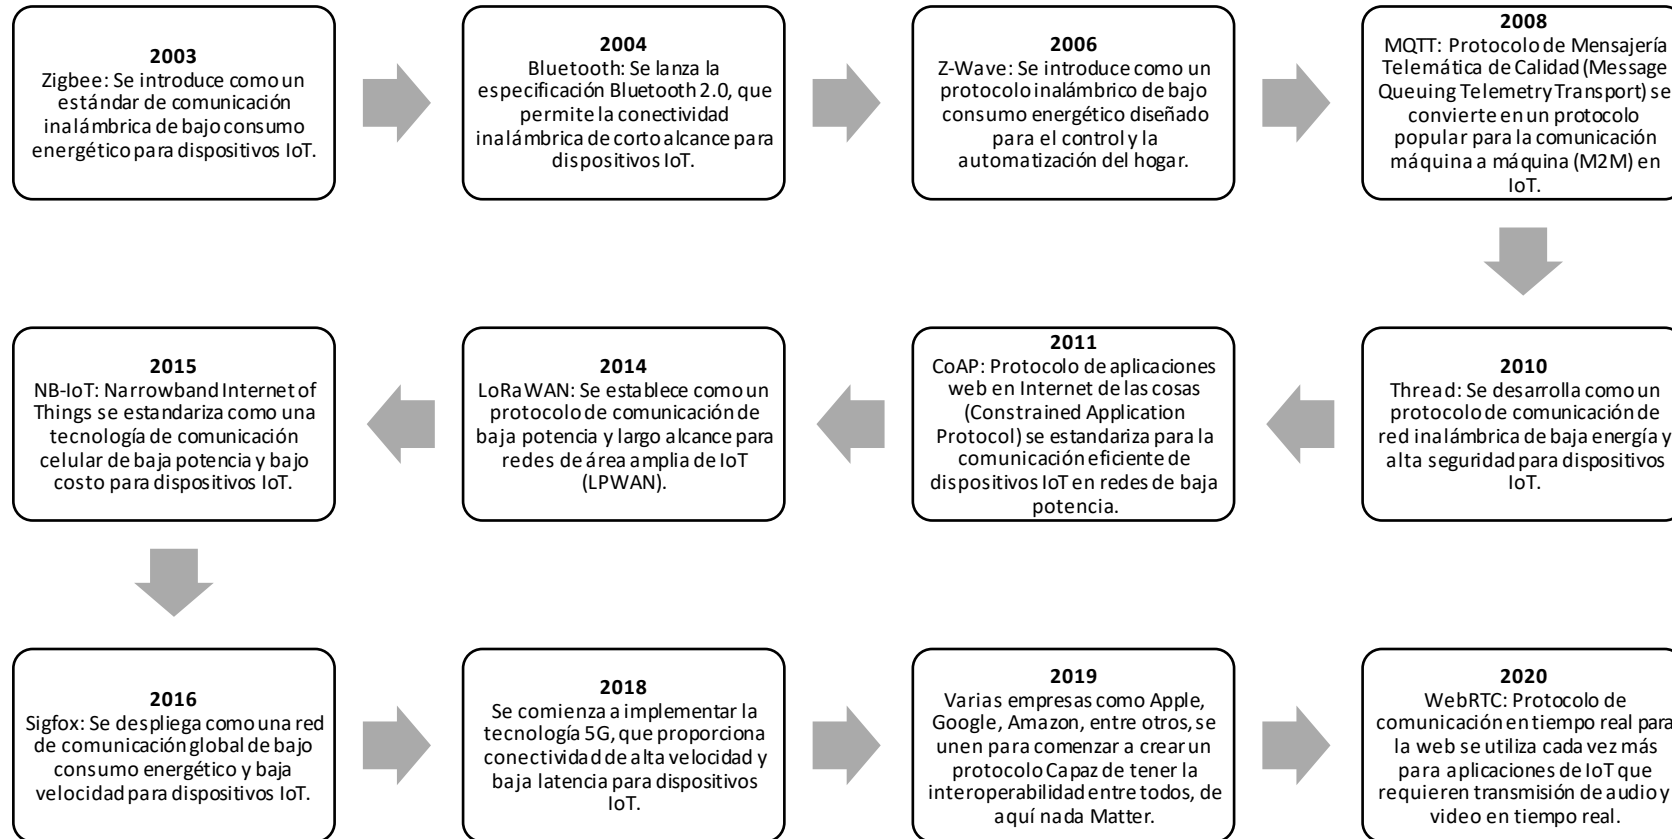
**2003**
Zigbee: Se introduce como un estándar de comunicación inalámbrica de bajo consumo energético para dispositivos IoT.

**2004**
Bluetooth: Se lanza la especificación Bluetooth 2.0, que permite la conectividad inalámbrica de corto alcance para dispositivos IoT.

**2006**
Z-Wave: Se introduce como un protocolo inalámbrico de bajo consumo energético diseñado para el control y la automatización del hogar.

**2008**
MQTT: Protocolo de Mensajería Telemática de Calidad (Message Queuing Telemetry Transport) se convierte en un protocolo popular para la comunicación máquina a máquina (M2M) en IoT.

**2010**
Thread: Se desarrolla como un protocolo de comunicación de red inalámbrica de baja energía y alta seguridad para dispositivos IoT.

**2011**
CoAP: Protocolo de aplicaciones web en Internet de las cosas (Constrained Application Protocol) se estandariza para la comunicación eficiente de dispositivos IoT en redes de baja potencia.

**2014**
LoRaWAN: Se establece como un protocolo de comunicación de baja potencia y largo alcance para redes de área amplia de IoT (LPWAN).

**2015**
NB-IoT: Narrowband Internet of Things se estandariza como una tecnología de comunicación celular de baja potencia y bajo costo para dispositivos IoT.

**2016**
Sigfox: Se despliega como una red de comunicación global de bajo consumo energético y baja velocidad para dispositivos IoT.

**2018**
Se comienza a implementar la tecnología 5G, que proporciona conectividad de alta velocidad y baja latencia para dispositivos IoT.

**2019**
Varias empresas como Apple, Google, Amazon, entre otros, se unen para comenzar a crear un protocolo Capaz de tener la interoperabilidad entre todos, de aquí nada Matter.

**2020**
WebRTC: Protocolo de comunicación en tiempo real para la web se utiliza cada vez más para aplicaciones de IoT que requieren transmisión de audio y video en tiempo real.